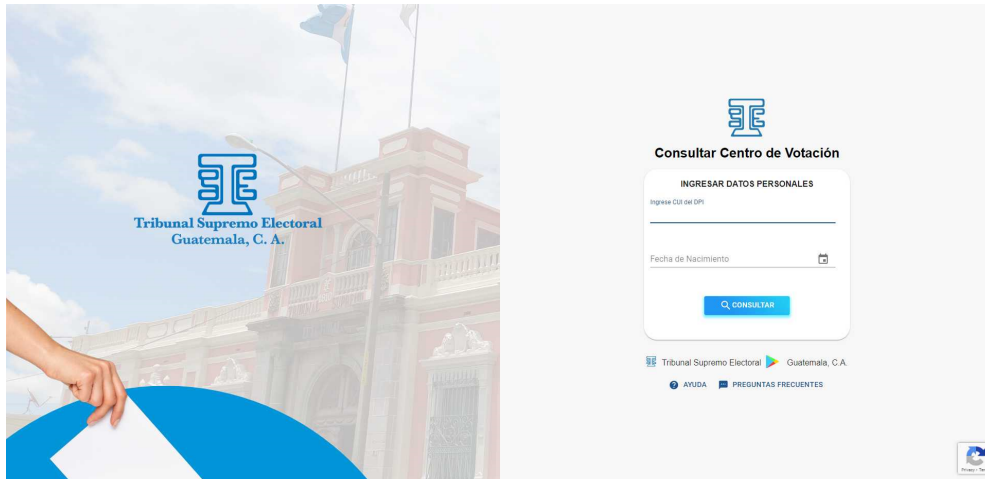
Tribunal Supremo Electoral
Guatemala, C. A.

Consultar Centro de Votación

INGRESAR DATOS PERSONALES

Ingrese CUI del DPI

Fecha de Nacimiento

CONSULTAR

Tribunal Supremo Electoral Guatemala, C.A.

AYUDA PREGUNTAS FRECUENTES

Privacy - Ter